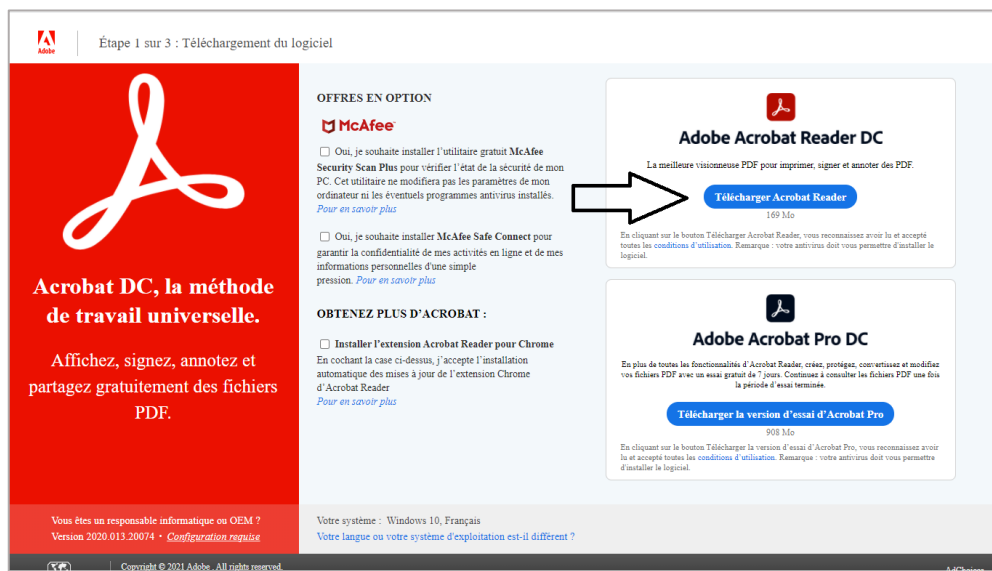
Adobe

Étape 1 sur 3 : Téléchargement du logiciel

Acrobat DC, la méthode de travail universelle.

Affichez, signez, annotez et partagez gratuitement des fichiers PDF.

OFFRES EN OPTION

McAfee

Oui, je souhaite installer l'utilitaire gratuit McAfee Security Scan Plus pour vérifier l'état de la sécurité de mon PC. Cet utilitaire ne modifiera pas les paramètres de mon ordinateur ni les éventuels programmes antivirus installés. Pour en savoir plus

Oui, je souhaite installer McAfee Safe Connect pour garantir la confidentialité de mes activités en ligne et de mes informations personnelles d'une simple pression. Pour en savoir plus

OBTENEZ PLUS D'ACROBAT :

Installer l'extension Acrobat Reader pour Chrome
En cochant la case ci-dessus, j'accepte l'installation automatique des mises à jour de l'extension Chrome d'Acrobat Reader
Pour en savoir plus

Adobe Acrobat Reader DC

La meilleure visionneuse PDF pour imprimer, signer et annoter des PDF.

Télécharger Acrobat Reader

169 Mo

En cliquant sur le bouton Télécharger Acrobat Reader, vous reconnaissez avoir lu et accepté toutes les conditions d'utilisation. Remarque : votre antivirus doit vous permettre d'installer le logiciel.

Adobe Acrobat Pro DC

En plus de toutes les fonctionnalités d'Acrobat Reader, créez, protégez, convertissez et modifiez vos fichiers PDF avec un essai gratuit de 7 jours. Continuez à consulter les fichiers PDF une fois la période d'essai terminée.

Télécharger la version d'essai d'Acrobat Pro

908 Mo

En cliquant sur le bouton Télécharger la version d'essai d'Acrobat Pro, vous reconnaissez avoir lu et accepté toutes les conditions d'utilisation. Remarque : votre antivirus doit vous permettre d'installer le logiciel.

Vous êtes un responsable informatique ou OEM ?
Version 2020.013.20074 • Configuration requise

Votre système : Windows 10, Français
Votre langue ou votre système d'exploitation est-il différent ?

Copyright © 2021 Adobe . All rights reserved.

AdChoices